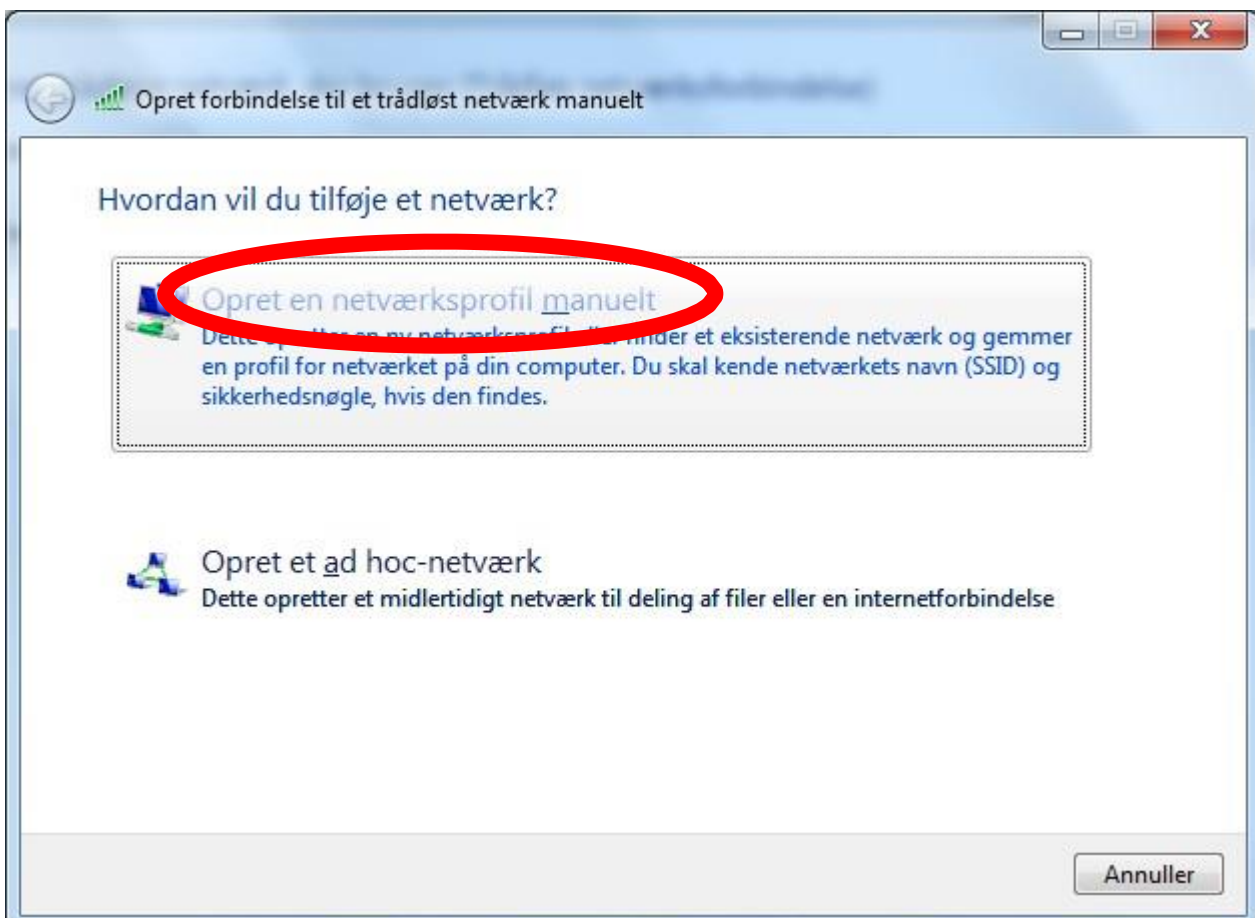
Opret forbindelse til et trådløst netværk manuelt

Hvordan vil du tilføje et netværk?

Opret en netværksprofil manuelt
Dette opretter en ny netværksprofil eller finder et eksisterende netværk og gemmer en profil for netværket på din computer. Du skal kende netværkets navn (SSID) og sikkerhedsnøgle, hvis den findes.

Opret et ad hoc-netværk
Dette opretter et midlertidigt netværk til deling af filer eller en internetforbindelse

Annuller